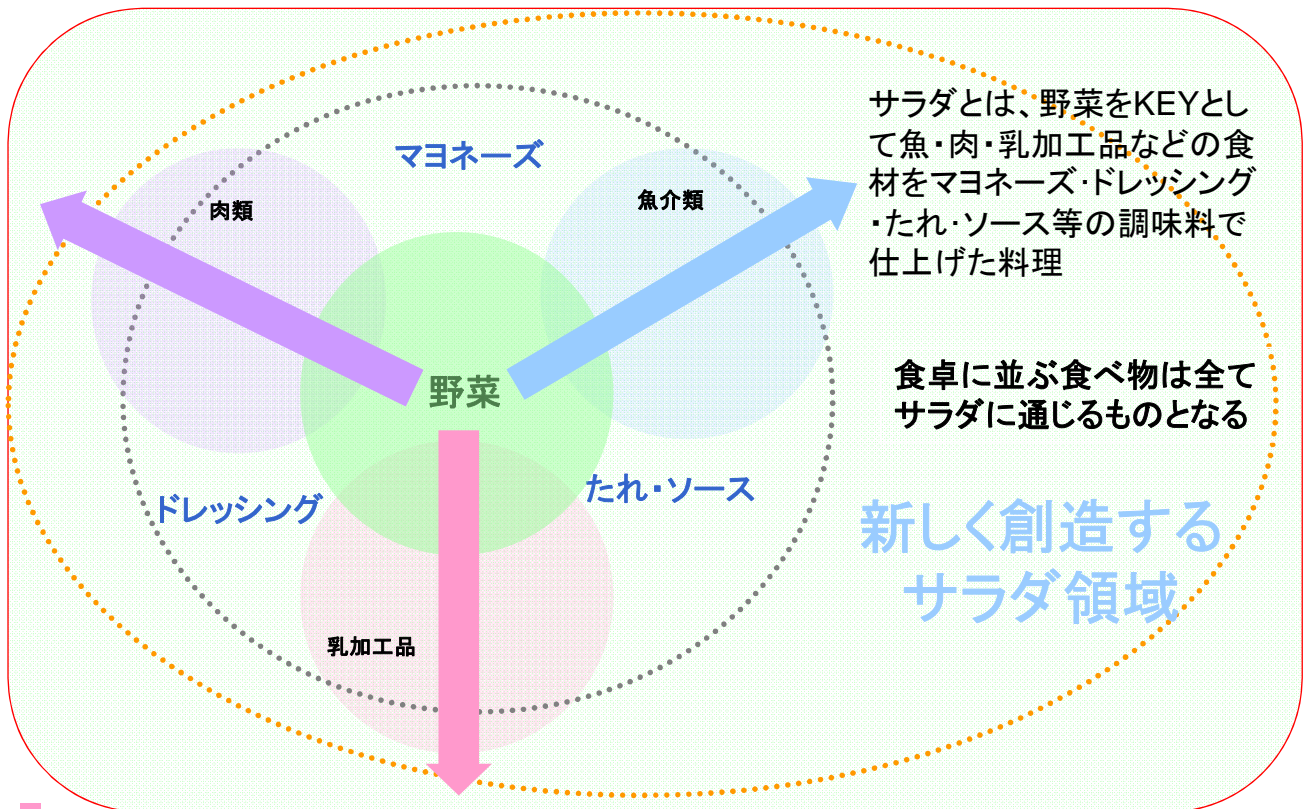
サラダとは、野菜をKEYとして魚・肉・乳加工品などの食材をマヨネーズ･ドレッシング・たれ･ソース等の調味料で仕上げた料理

マヨネーズ

肉類

魚介類

野菜

食卓に並ぶ食べ物は全てサラダに通じるものとなる

ドレッシング

たれ・ソース

新しく創造するサラダ領域

乳加工品